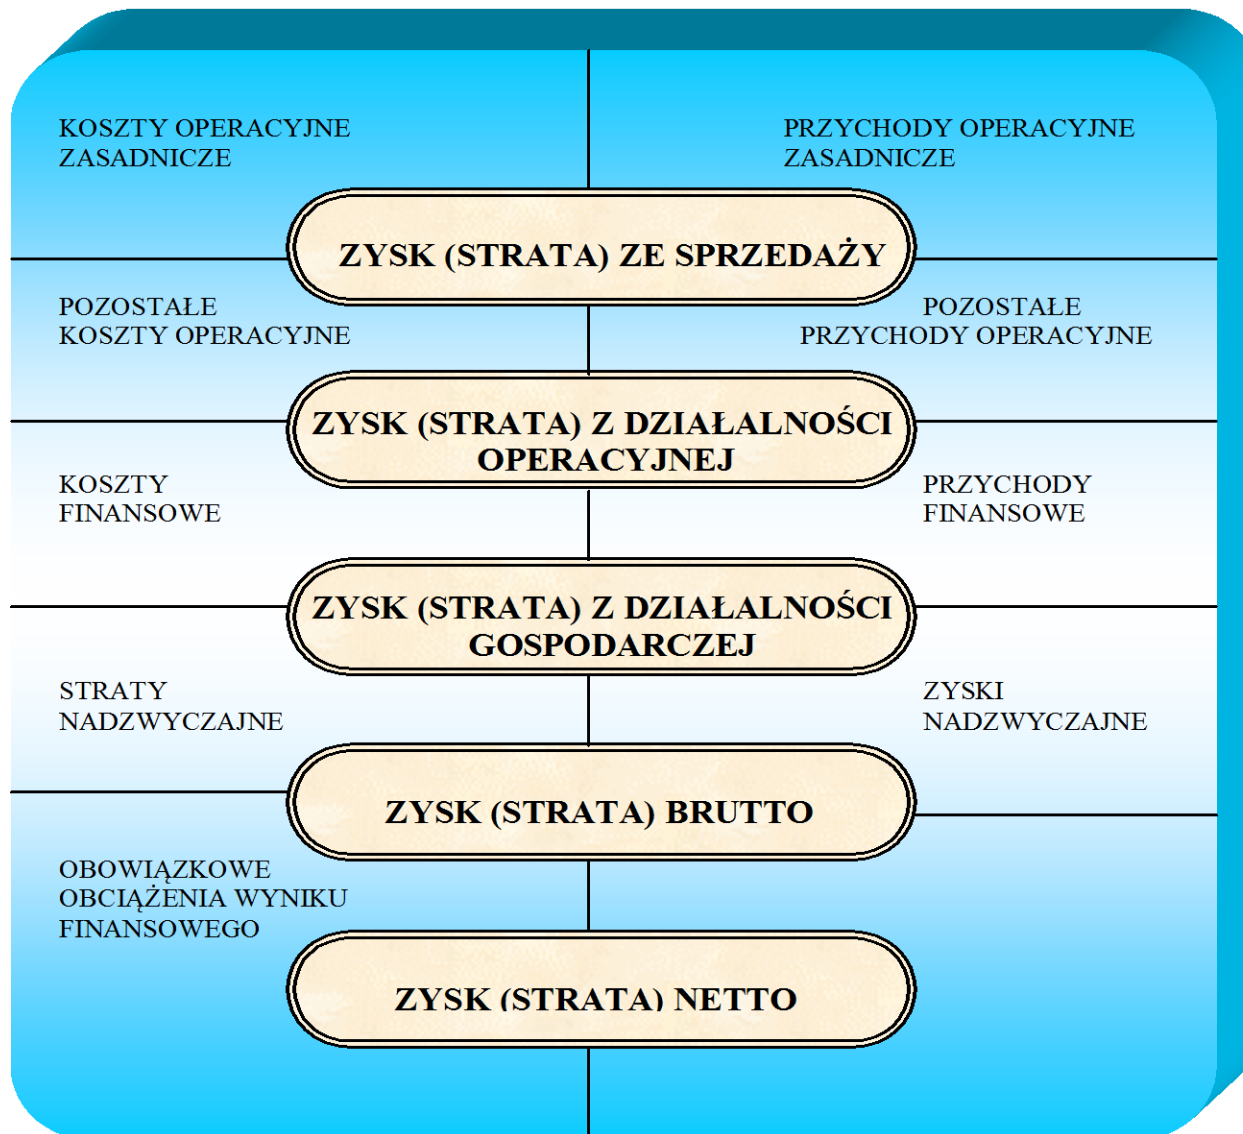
KOSZTY OPERACYJNE ZASADNICZE

PRZYCHODY OPERACYJNE ZASADNICZE

ZYSK (STRATA) ZE SPRZEDAŻY

POZOSTAŁE KOSZTY OPERACYJNE

POZOSTAŁE PRZYCHODY OPERACYJNE

ZYSK (STRATA) Z DZIAŁALNOŚCI OPERACYJNEJ

KOSZTY FINANSOWE

PRZYCHODY FINANSOWE

ZYSK (STRATA) Z DZIAŁALNOŚCI GOSPODARCZEJ

STRATY NADZWYCZAJNE

ZYSKI NADZWYCZAJNE

ZYSK (STRATA) BRUTTO

OBOWIĄZKOWE OBCIĄŻENIA WYNIKU FINANSOWEGO

ZYSK (STRATA) NETTO